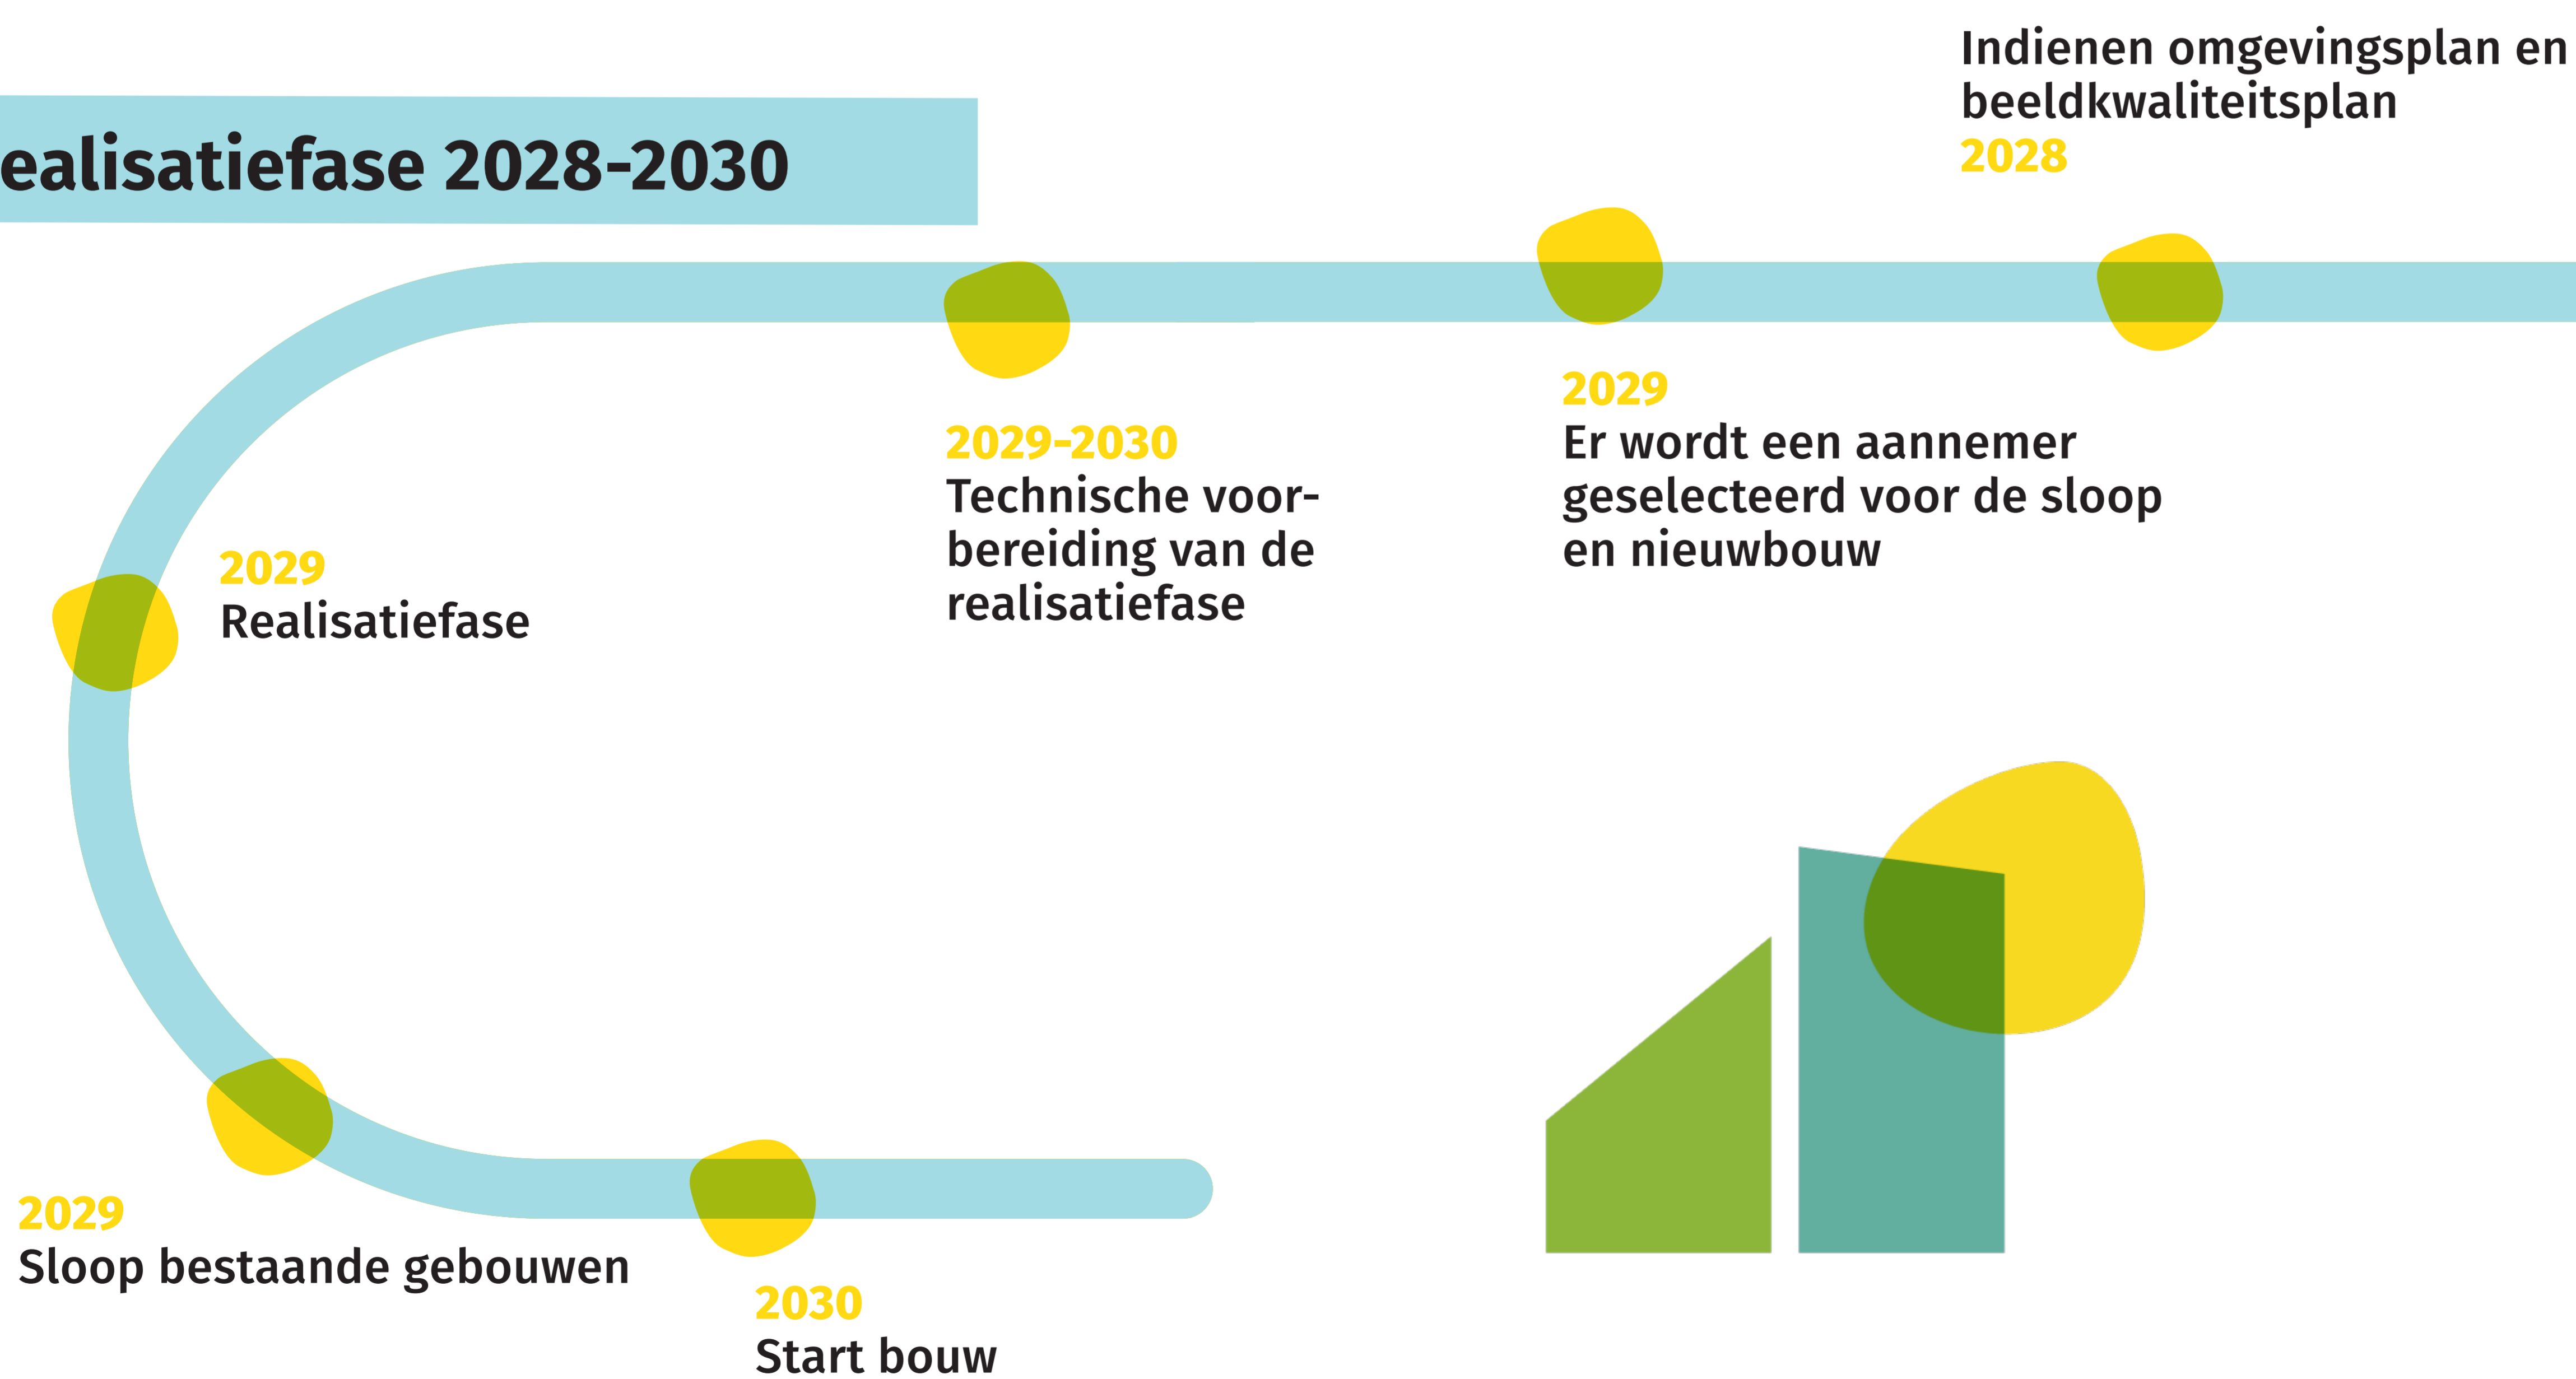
ealisatiefase 2028-2030

Indienen omgevingsplan en beeldkwaliteitsplan
2028

2029
Er wordt een aannemer geselecteerd voor de sloop en nieuwbouw

2029-2030
Technische voorbereiding van de realisatiefase

2029
Realisatiefase

2029
Sloop bestaande gebouwen

2030
Start bouw